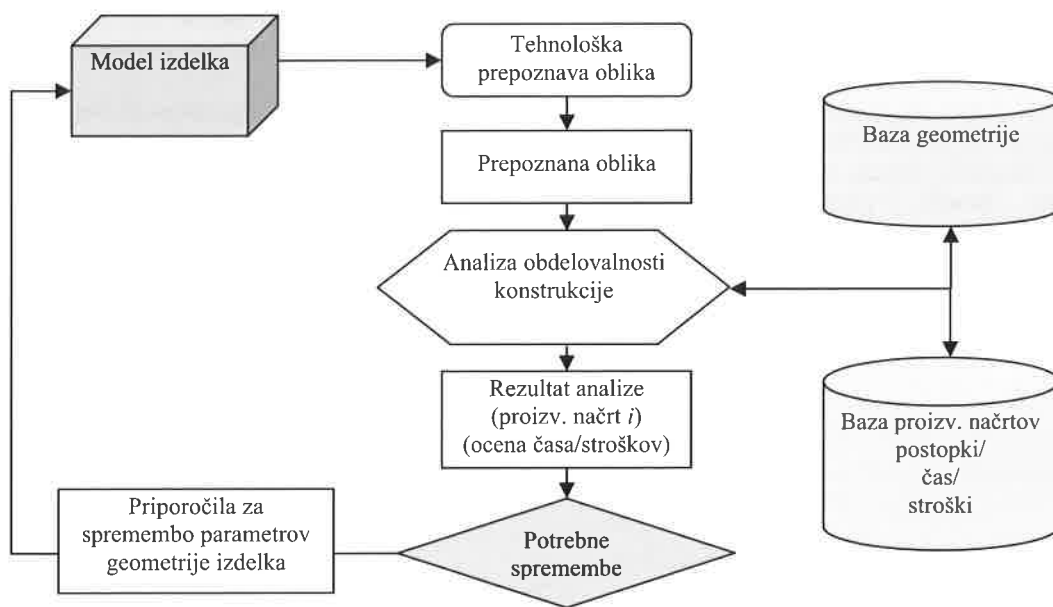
Model izdelka

Tehnološka prepoznava oblika

Prepoznana oblika

Baza geometrije

Analiza obdelovalnosti konstrukcije

Rezultat analize (proizv. načrt *i*) (ocena časa/stroškov)

Baza proizv. načrtov postopki/ čas/ stroški

Priporočila za spremembo parametrov geometrije izdelka

Potrebne spremembe